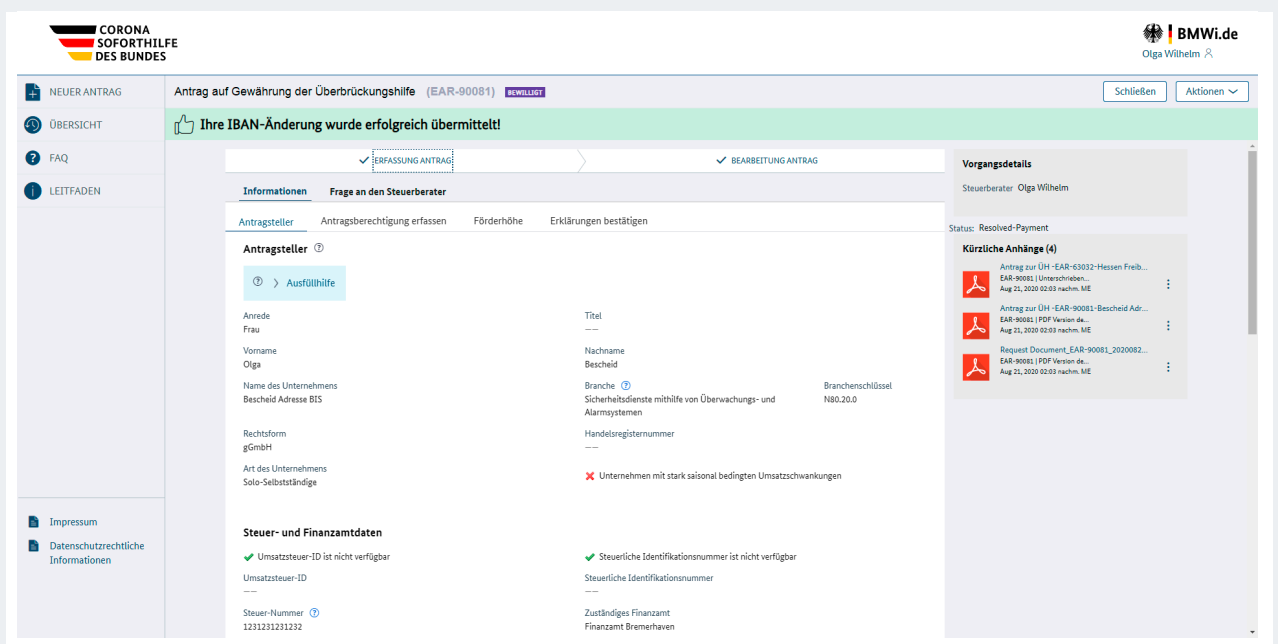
CORONA SOFORTHILFE DES BUNDES

BMWi.de
Olga Wilhelm

NEUER ANTRAG
ÜBERSICHT
FAQ
LEITFADEN

Antrag auf Gewährung der Überbrückungshilfe (EAR-90081) BEWILLIGT

Schließen
Aktionen

Ihre IBAN-Änderung wurde erfolgreich übermittelt!

ERFASSUNG ANTRAG
BEARBEITUNG ANTRAG

Informationen
Frage an den Steuerberater

Antragsteller
Antragsberechtigung erfassen
Förderhöhe
Erklärungen bestätigen

Antragsteller

Ausfüllhilfe

Anrede
Frau

Titel
——

Vorname
Olga

Nachname
Bescheid

Name des Unternehmens
Bescheid Adresse BIS

Branche
Sicherheitsdienste mithilfe von Überwachungs- und Alarmsystemen

Branchenschlüssel
N80.20.0

Rechtsform
gGmbH

Handelsregisternummer
——

Art des Unternehmens
Solo-Selbstständige

Unternehmen mit stark saisonal bedingten Umsatzschwankungen

Steuer- und Finanzamtdaten

Umsatzsteuer-ID ist nicht verfügbar

Steuerliche Identifikationsnummer ist nicht verfügbar

Umsatzsteuer-ID
——

Steuerliche Identifikationsnummer
——

Steuer-Nummer
1231231231232

Zuständiges Finanzamt
Finanzamt Bremerhaven

Vorgangsdetails
Steuerberater Olga Wilhelm

Status: Resolved-Payment

Kürzliche Anhänge (4)

Antrag zur ÜH -EAR-63032-Hessen Freib...
EAR-90081 | Unterschrieben...
Aug 21, 2020 02:03 nachm. ME

Antrag zur ÜH -EAR-90081-Bescheid Adr...
EAR-90081 | PDF Version de...
Aug 21, 2020 02:03 nachm. ME

Request Document_EAR-90081_2020082...
EAR-90081 | PDF Version de...
Aug 21, 2020 02:03 nachm. ME

Impressum
Datenschutzrechtliche Informationen